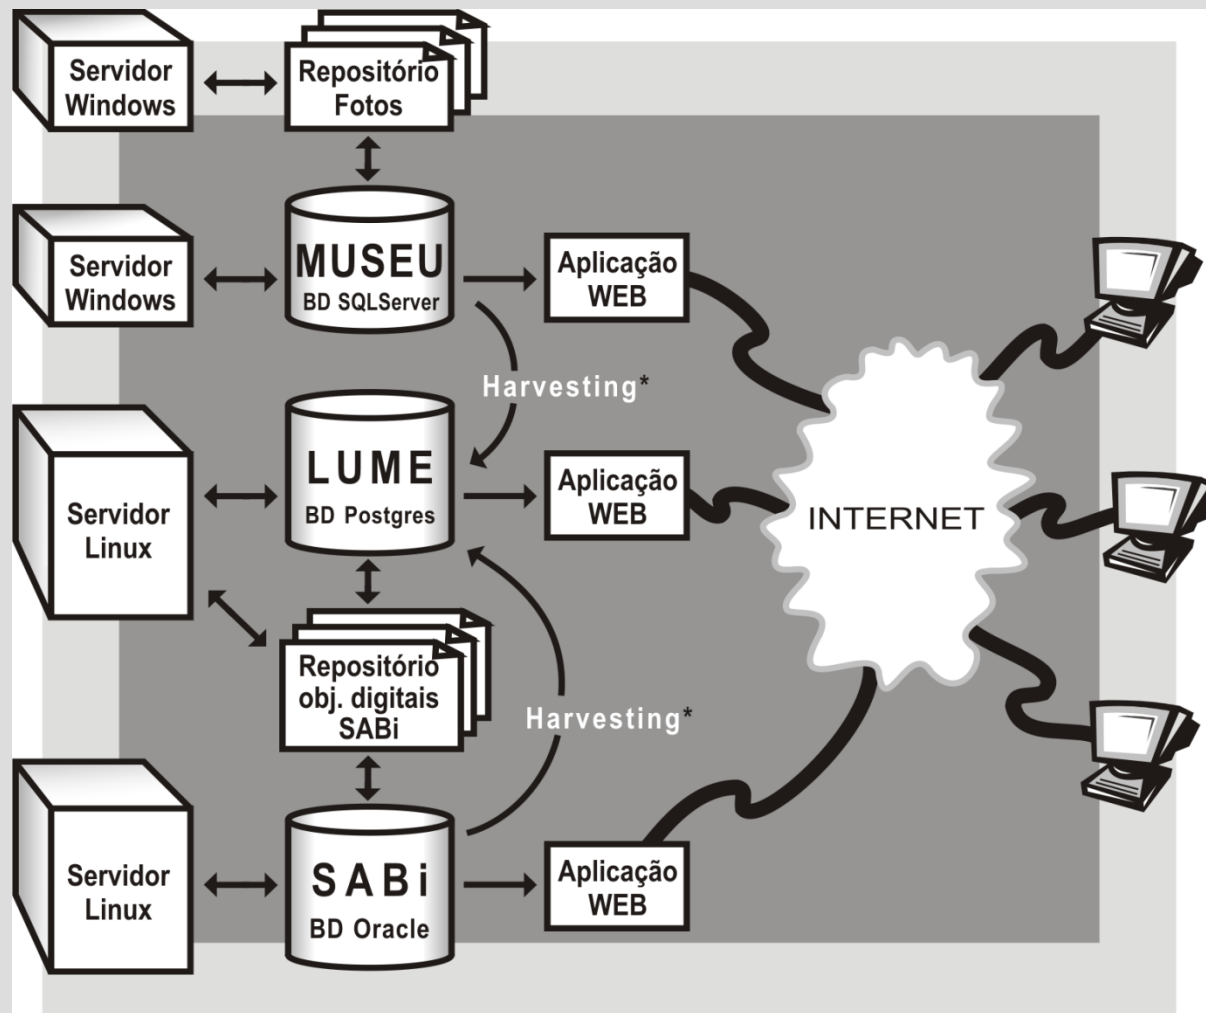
Servidor Windows

Repositório Fotos

Servidor Windows

MUSEU
BD SQLServer

Aplicação WEB

Harvesting*

Servidor Linux

LUME
BD Postgres

Aplicação WEB

INTERNET

Repositório obj. digitais SABi

Harvesting*

Servidor Linux

SABi
BD Oracle

Aplicação WEB